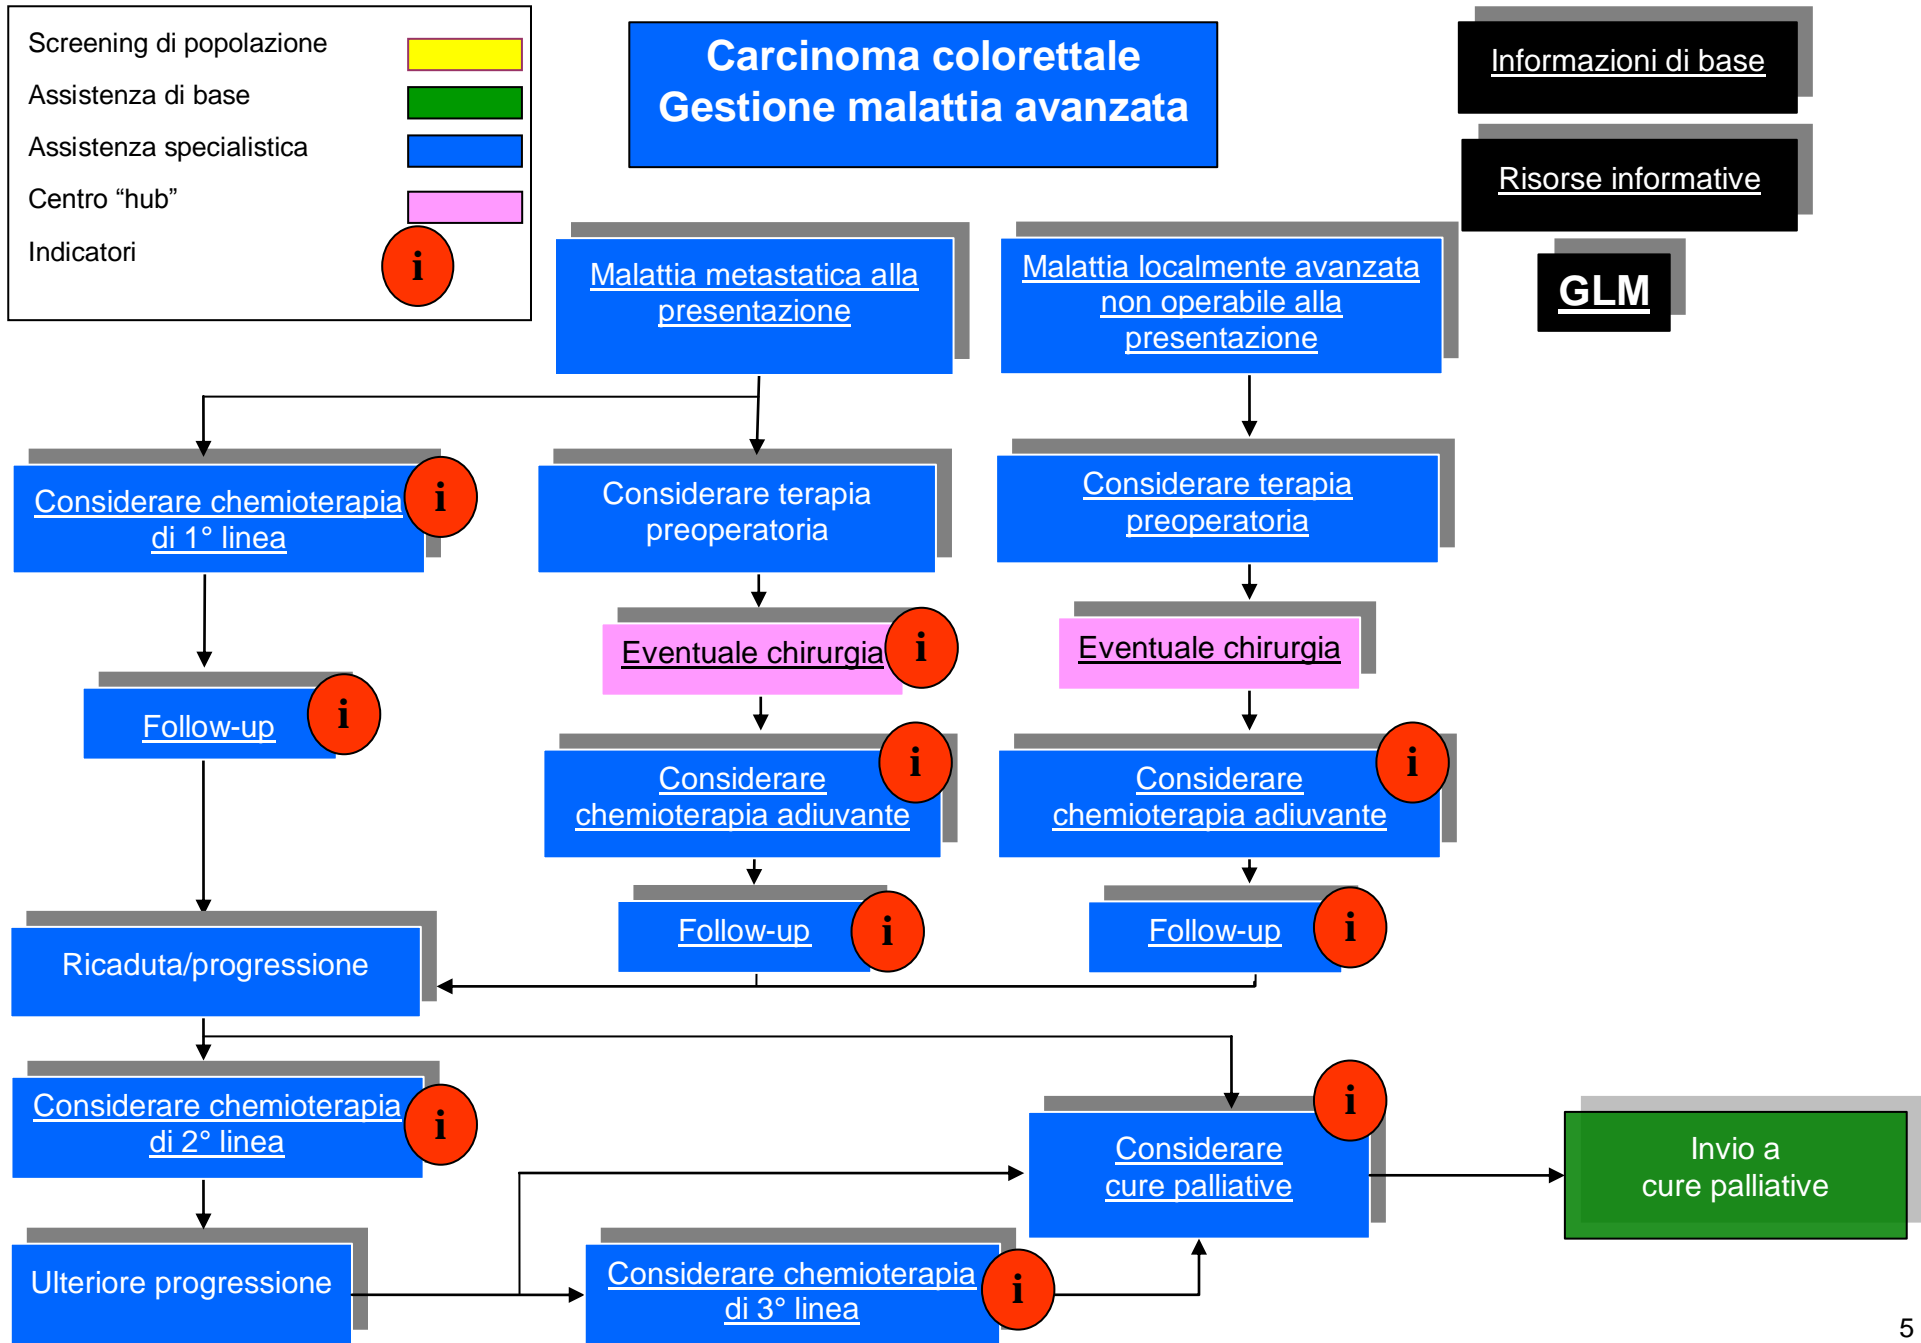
Screening di popolazione
Assistenza di base
Assistenza specialistica
Centro “hub”
Indicatori i

Carcinoma colorettale
Gestione malattia avanzata

Informazioni di base

Risorse informative

GLM

Malattia metastatica alla presentazione

Malattia localmente avanzata non operabile alla presentazione

Considerare chemioterapia di 1° linea i

Considerare terapia preoperatoria

Considerare terapia preoperatoria

Eventuale chirurgia i

Eventuale chirurgia

Follow-up i

Considerare chemioterapia adiuvante i

Considerare chemioterapia adiuvante i

Follow-up i

Follow-up i

Ricaduta/progressione

Considerare chemioterapia di 2° linea i

Considerare cure palliative i

Invio a cure palliative

Ulteriore progressione

Considerare chemioterapia di 3° linea i

5